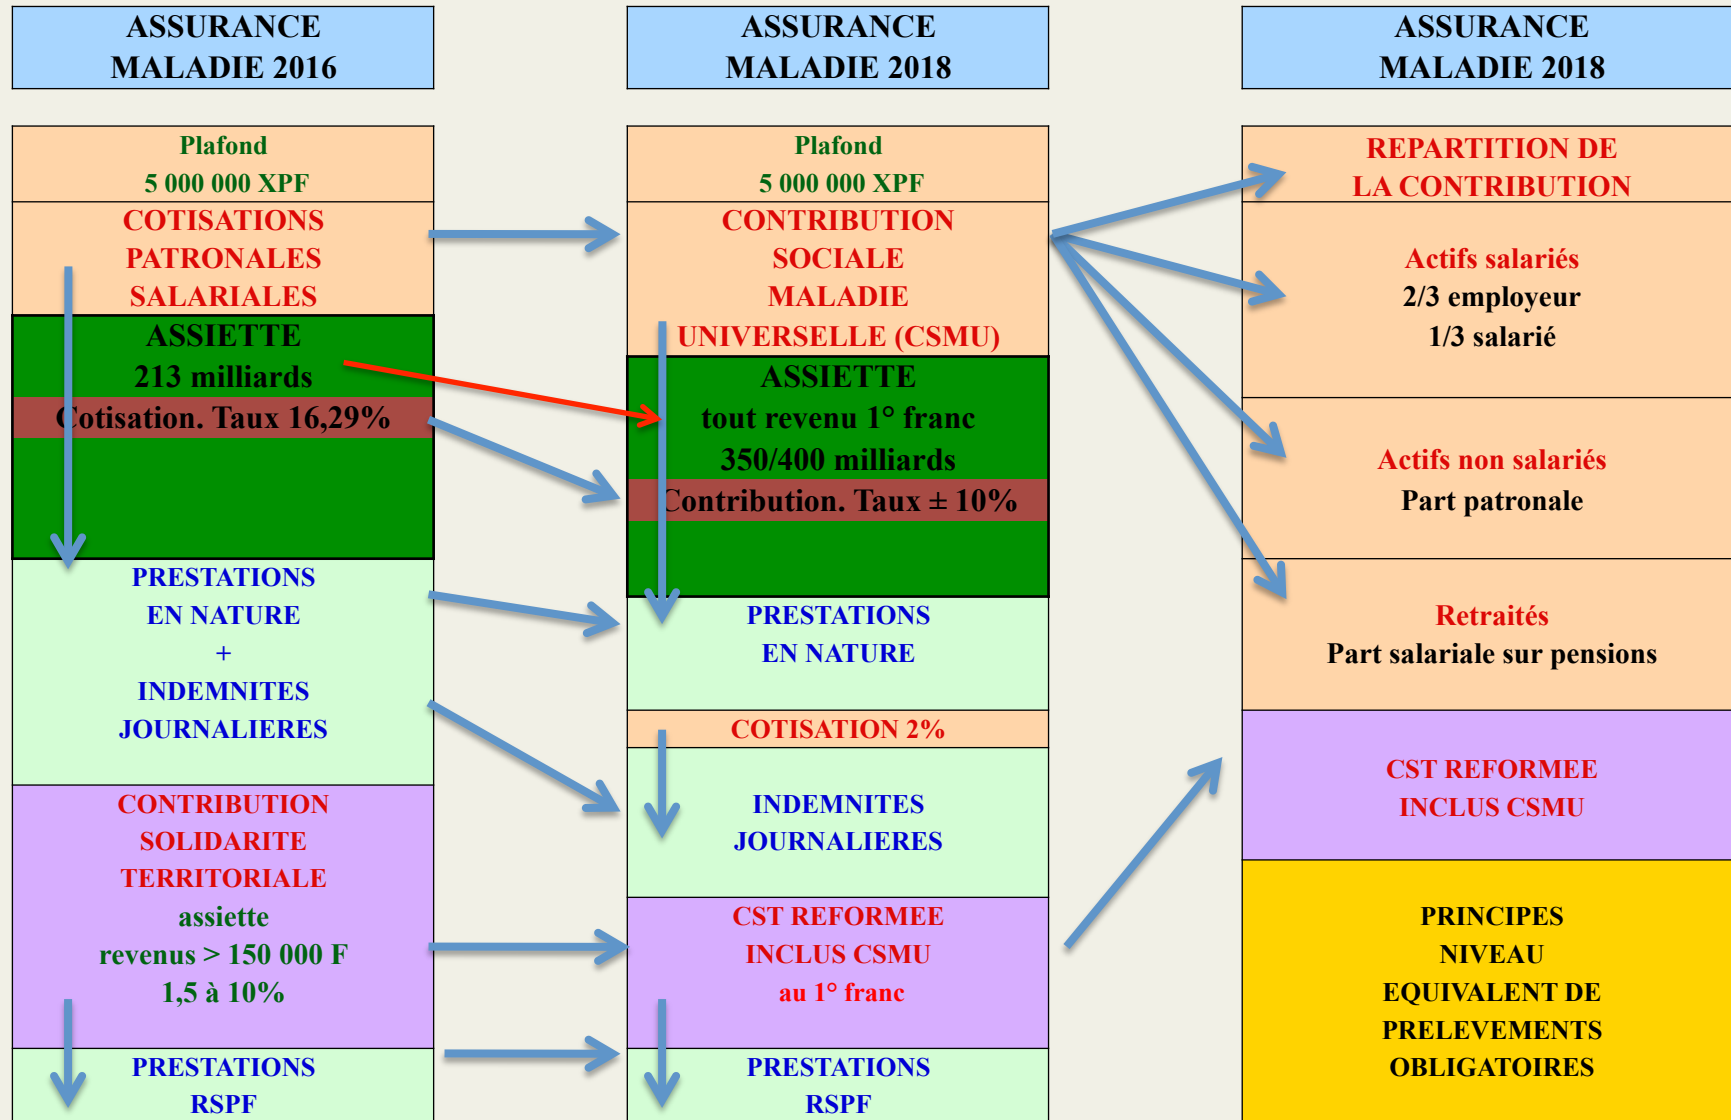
ASSURANCE MALADIE 2016

Plafond
5 000 000 XPF

COTISATIONS PATRONALES SALARIALES

ASSIETTE
213 milliards

Cotisation. Taux 16,29%

PRESTATIONS EN NATURE + INDEMNITES JOURNALIERES

CONTRIBUTION SOLIDARITE TERRITORIALE
assiette
revenus > 150 000 F
1,5 à 10%

PRESTATIONS RSPF

ASSURANCE MALADIE 2018

Plafond
5 000 000 XPF

CONTRIBUTION SOCIALE MALADIE UNIVERSELLE (CSMU)

ASSIETTE
tout revenu 1° franc
350/400 milliards

Contribution. Taux ± 10%

PRESTATIONS EN NATURE

COTISATION 2%

INDEMNITES JOURNALIERES

CST REFORMEE INCLUS CSMU
au 1° franc

PRESTATIONS RSPF

ASSURANCE MALADIE 2018

REPARTITION DE LA CONTRIBUTION

Actifs salariés
2/3 employeur
1/3 salarié

Actifs non salariés
Part patronale

Retraités
Part salariale sur pensions

CST REFORMEE INCLUS CSMU

PRINCIPES NIVEAU EQUIVALENT DE PRELEVEMENTS OBLIGATOIRES